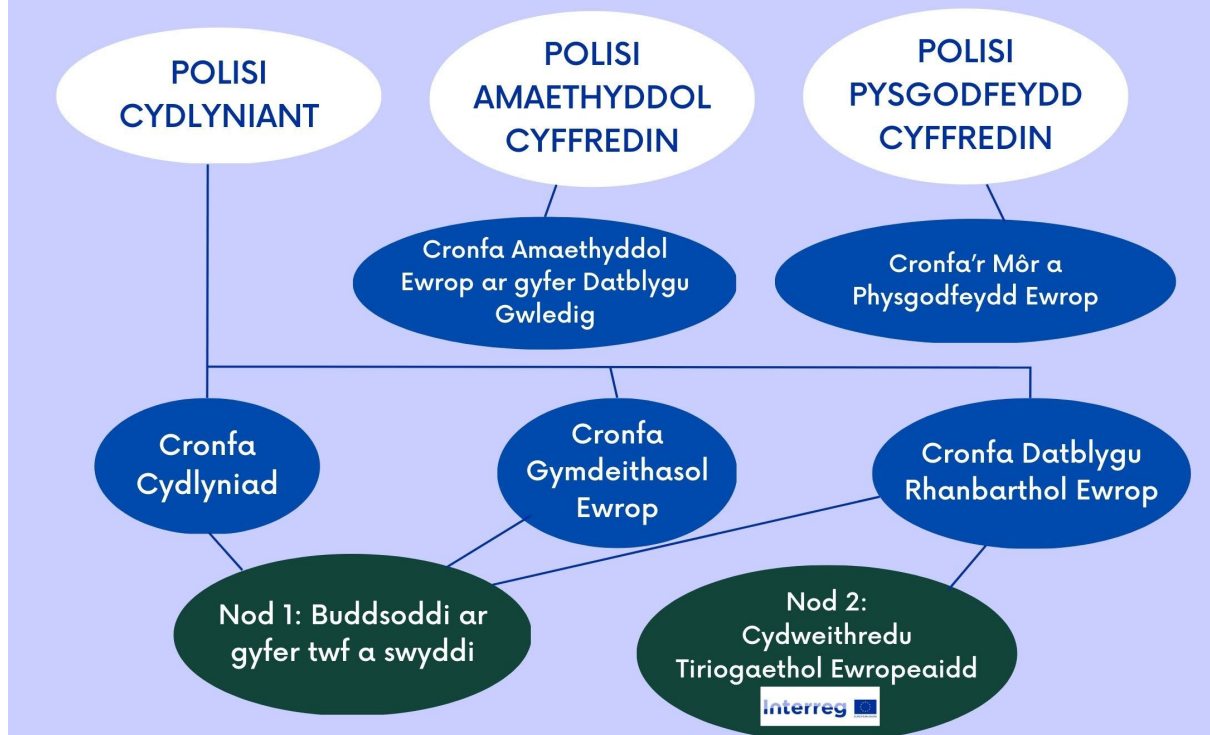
POLISI CYDLYNIANT

POLISI AMAETHYDDOL CYFFREDIN

POLISI PYSGODFEYDD CYFFREDIN

Cronfa Amaethyddol Ewrop ar gyfer Datblygu Gwledig

Cronfa'r Môr a Physgodfeydd Ewrop

Cronfa Cydlyniad

Cronfa Gymdeithasol Ewrop

Cronfa Datblygu Rhanbarthol Ewrop

Nod 1: Buddsoddi ar gyfer twf a swyddi

Nod 2: Cydweithredu Tiriogaethol Ewropeaidd

Interreg